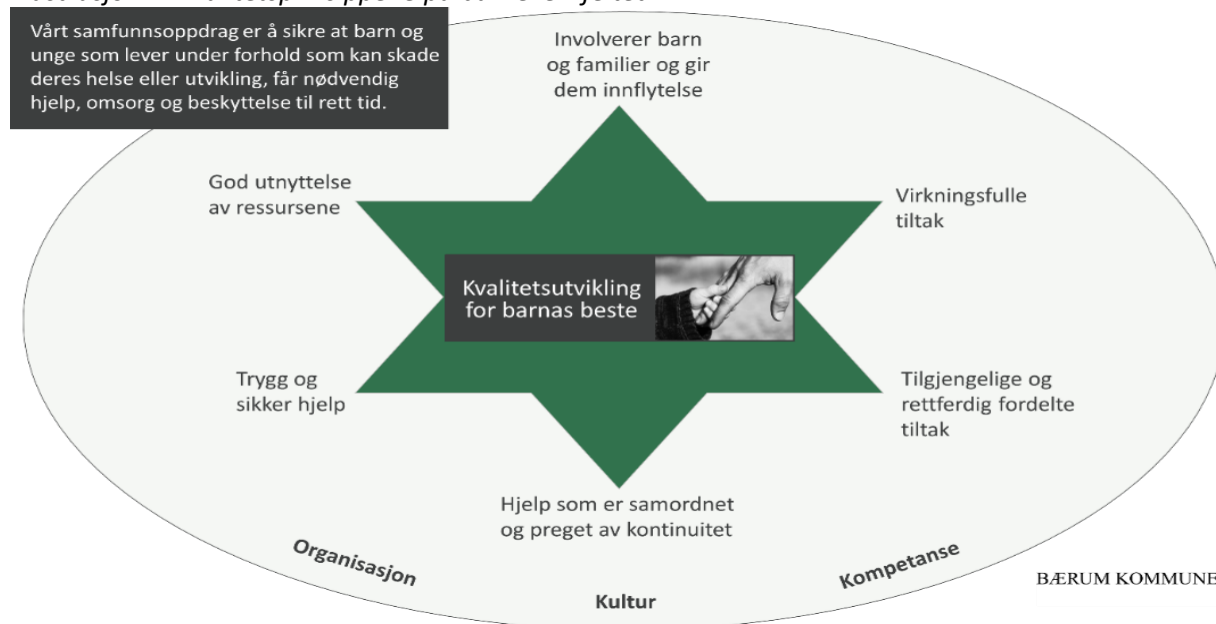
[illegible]

Vårt samfunnsoppdrag er å sikre at barn og unge som lever under forhold som kan skade deres helse eller utvikling, får nødvendig hjelp, omsorg og beskyttelse til rett tid.

Involverer barn og familier og gir dem innflytelse

God utnyttelse av ressursene

Virkningsfulle tiltak

Kvalitetsutvikling for barnas beste

Trygg og sikker hjelp

Tilgjengelige og rettferdig fordelte tiltak

Hjelp som er samordnet og preget av kontinuitet

Organisasjon

Kompetanse

Kultur

BÆRUM KOMMUNE